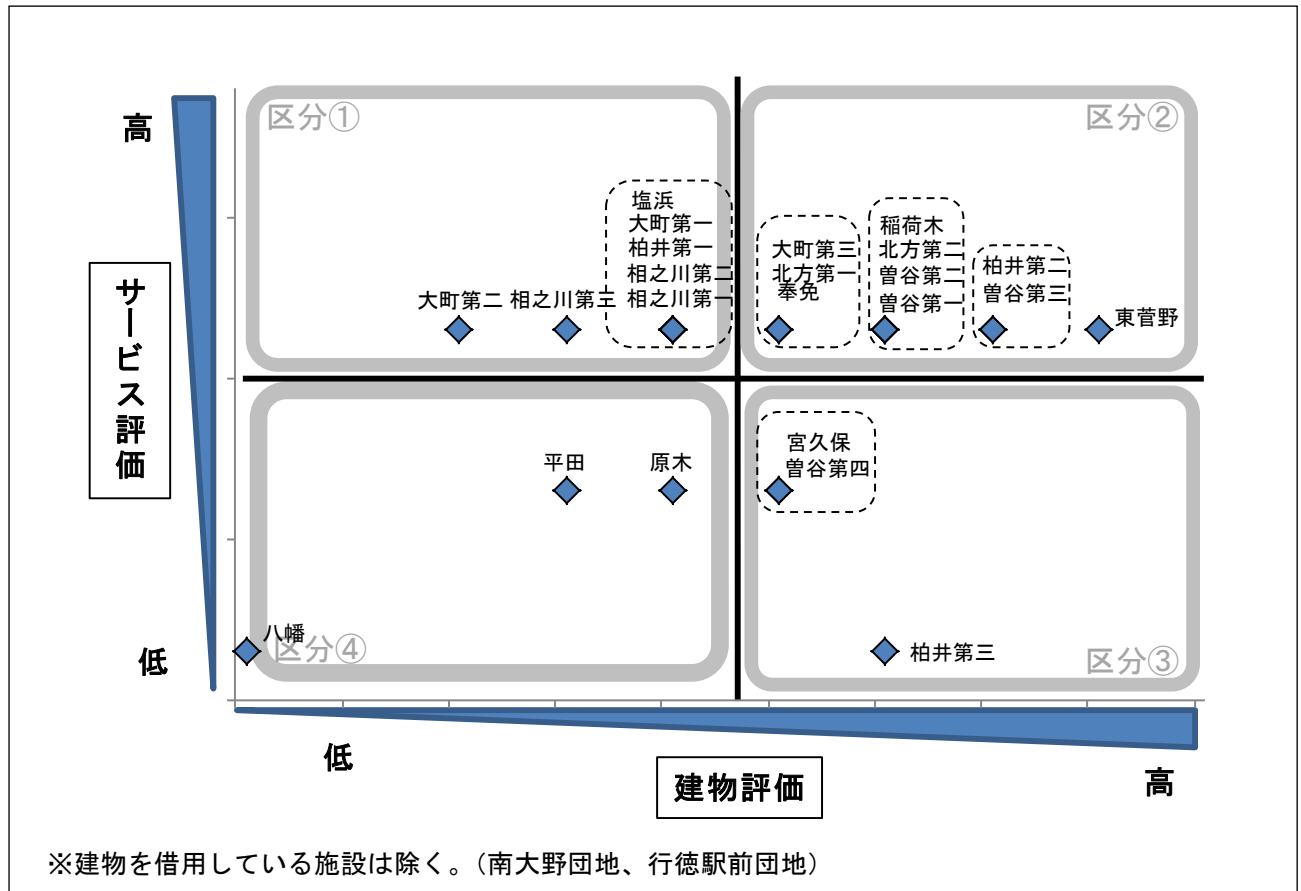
高

サービス評価

低

区分①

塩浜
大町第一
柏井第一
相之川第二
相之川第一

大町第二　相之川第三

区分②

大町第三
北方第一
奉免

稲荷木
北方第二
曽谷第二
曽谷第一

柏井第二
曽谷第三

東菅野

平田　原木

宮久保
曽谷第四

八幡

区分④

柏井第三

区分③

低

建物評価

高

※建物を借用している施設は除く。（南大野団地、行徳駅前団地）